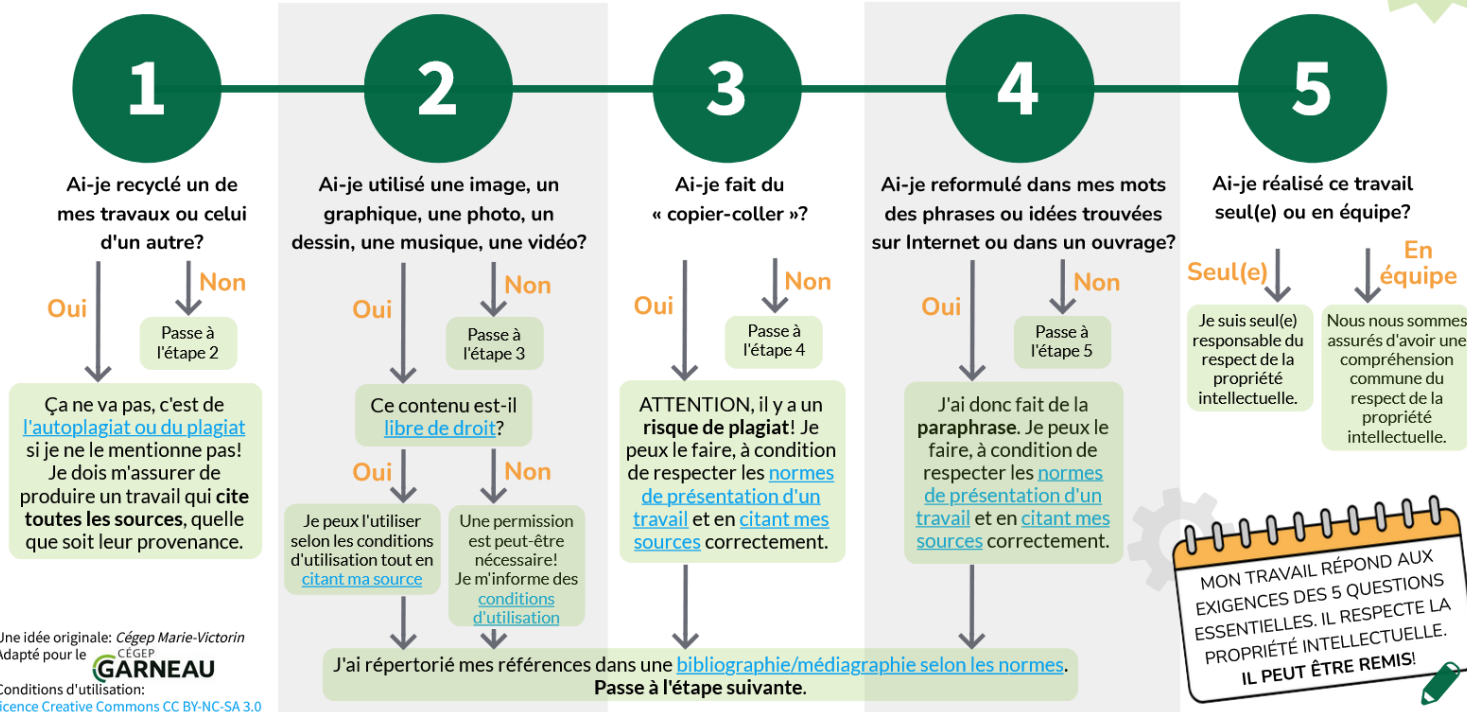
1

Ai-je recyclé un de mes travaux ou celui d'un autre?

Oui

Non

Passe à l'étape 2

Ça ne va pas, c'est de l'autoplagiat ou du plagiat si je ne le mentionne pas! Je dois m'assurer de produire un travail qui **cite toutes les sources**, quelle que soit leur provenance.

2

Ai-je utilisé une image, un graphique, une photo, un dessin, une musique, une vidéo?

Oui

Non

Passe à l'étape 3

Ce contenu est-il libre de droit?

Oui

Non

Je peux l'utiliser selon les conditions d'utilisation tout en citant ma source

Une permission est peut-être nécessaire! Je m'informe des conditions d'utilisation

3

Ai-je fait du « copier-coller »?

Oui

Non

Passe à l'étape 4

ATTENTION, il y a un **risque de plagiat**! Je peux le faire, à condition de respecter les normes de présentation d'un travail et en citant mes sources correctement.

4

Ai-je reformulé dans mes mots des phrases ou idées trouvées sur Internet ou dans un ouvrage?

Oui

Non

Passe à l'étape 5

J'ai donc fait de la **paraphrase**. Je peux le faire, à condition de respecter les normes de présentation d'un travail et en citant mes sources correctement.

5

Ai-je réalisé ce travail seul(e) ou en équipe?

Seul(e)

En équipe

Je suis seul(e) responsable du respect de la propriété intellectuelle.

Nous nous sommes assurés d'avoir une compréhension commune du respect de la propriété intellectuelle.

MON TRAVAIL RÉPOND AUX EXIGENCES DES 5 QUESTIONS ESSENTIELLES. IL RESPECTE LA PROPRIÉTÉ INTELLECTUELLE. **IL PEUT ÊTRE REMIS!**

J'ai répertorié mes références dans une bibliographie/médiagraphie selon les normes.
**Passe à l'étape suivante.**

Une idée originale: *Cégep Marie-Victorin*
Adapté pour le CÉGEP GARNEAU

Conditions d'utilisation:
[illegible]icence Creative Commons CC BY-NC-SA 3.0